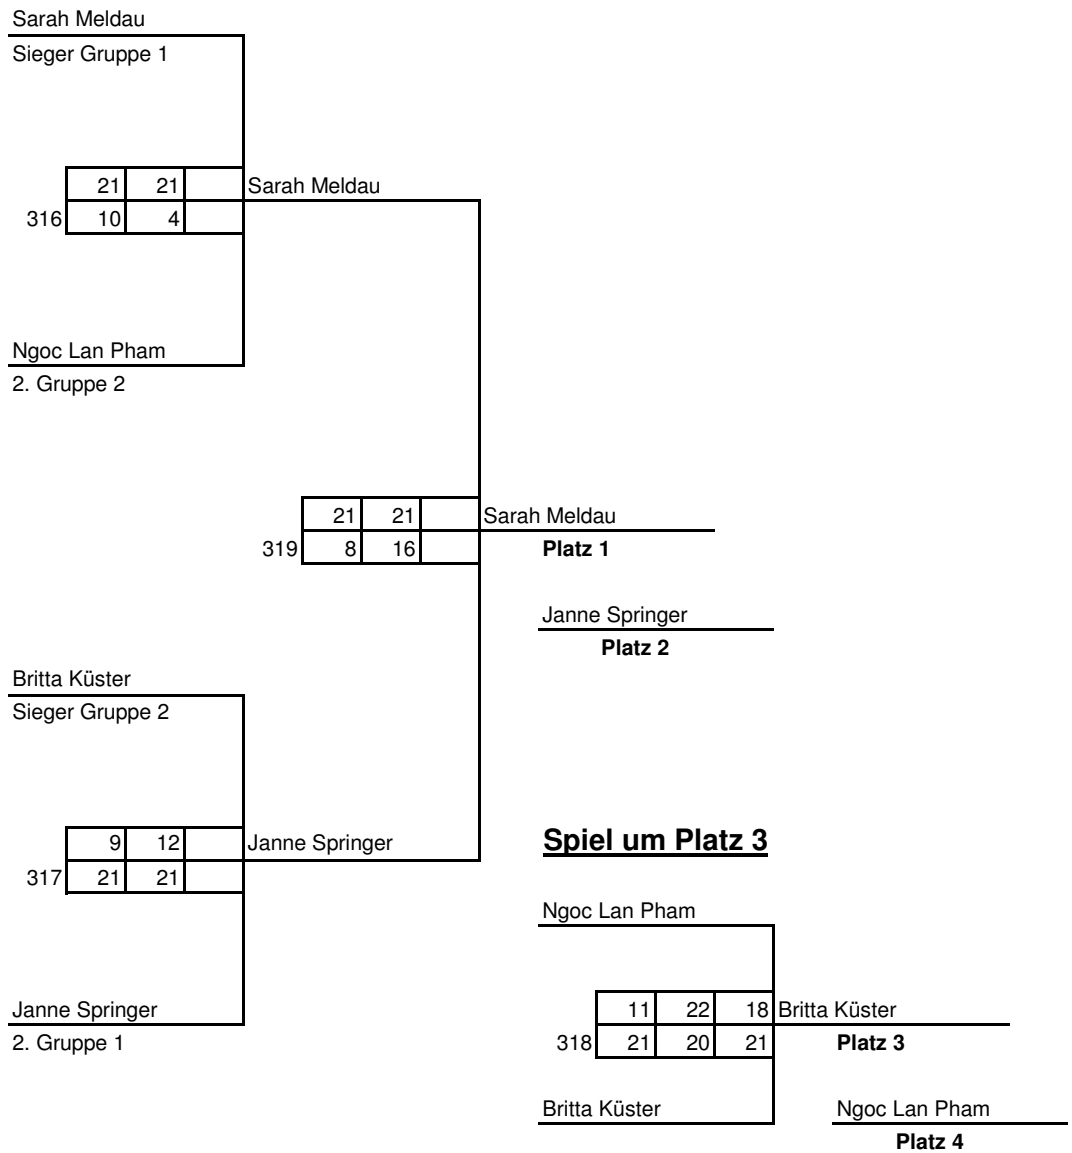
Sarah Meldau
Sieger Gruppe 1

| | 21 | 21 | |
|---|---|---|---|
| 316 | 10 | 4 | |

Sarah Meldau

Ngoc Lan Pham
2. Gruppe 2

| | 21 | 21 | |
|---|---|---|---|
| 319 | 8 | 16 | |

Sarah Meldau
**Platz 1**

Janne Springer
**Platz 2**

Britta Küster
Sieger Gruppe 2

| | 9 | 12 | |
|---|---|---|---|
| 317 | 21 | 21 | |

Janne Springer

Janne Springer
2. Gruppe 1

**Spiel um Platz 3**

Ngoc Lan Pham

| | 11 | 22 | 18 |
|---|---|---|---|
| 318 | 21 | 20 | 21 |

Britta Küster
**Platz 3**

Britta Küster

Ngoc Lan Pham
**Platz 4**